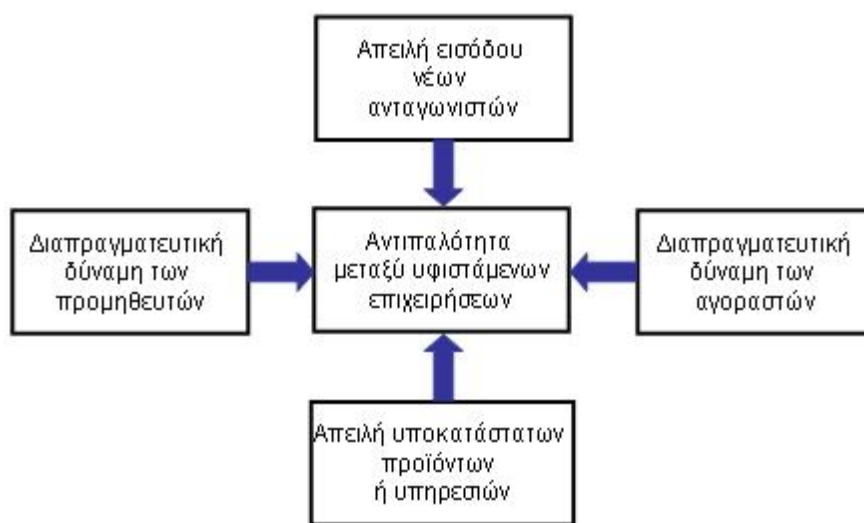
Απειλή εισόδου νέων ανταγωνιστών

Διαπραγματευτική δύναμη των προμηθευτών

Αντιπαλότητα μεταξύ υφιστάμενων επιχειρήσεων

Διαπραγματευτική δύναμη των αγοραστών

Απειλή υποκατάστατων προϊόντων ή υπηρεσιών